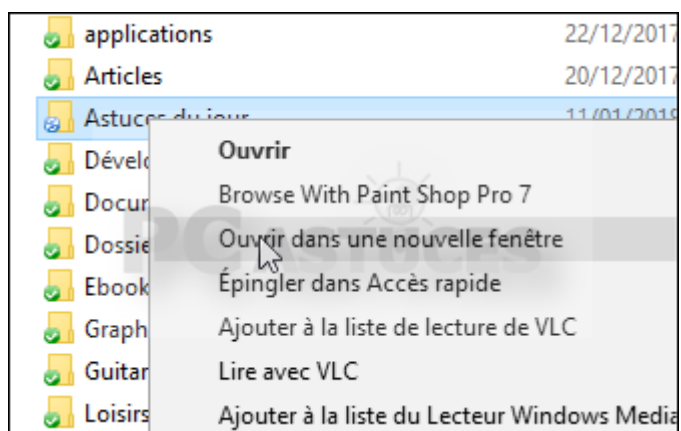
applications 22/12/2017
Articles 20/12/2017
Astuces du jour 11/01/2018
Dévelo
Docur
Dossie
Ebook
Graph
Guitar
Loisirs

Ouvrir
Browse With Paint Shop Pro 7
Ouvrir dans une nouvelle fenêtre
Épingler dans Accès rapide
Ajouter à la liste de lecture de VLC
Lire avec VLC
Ajouter à la liste du Lecteur Windows Media

PC astuces